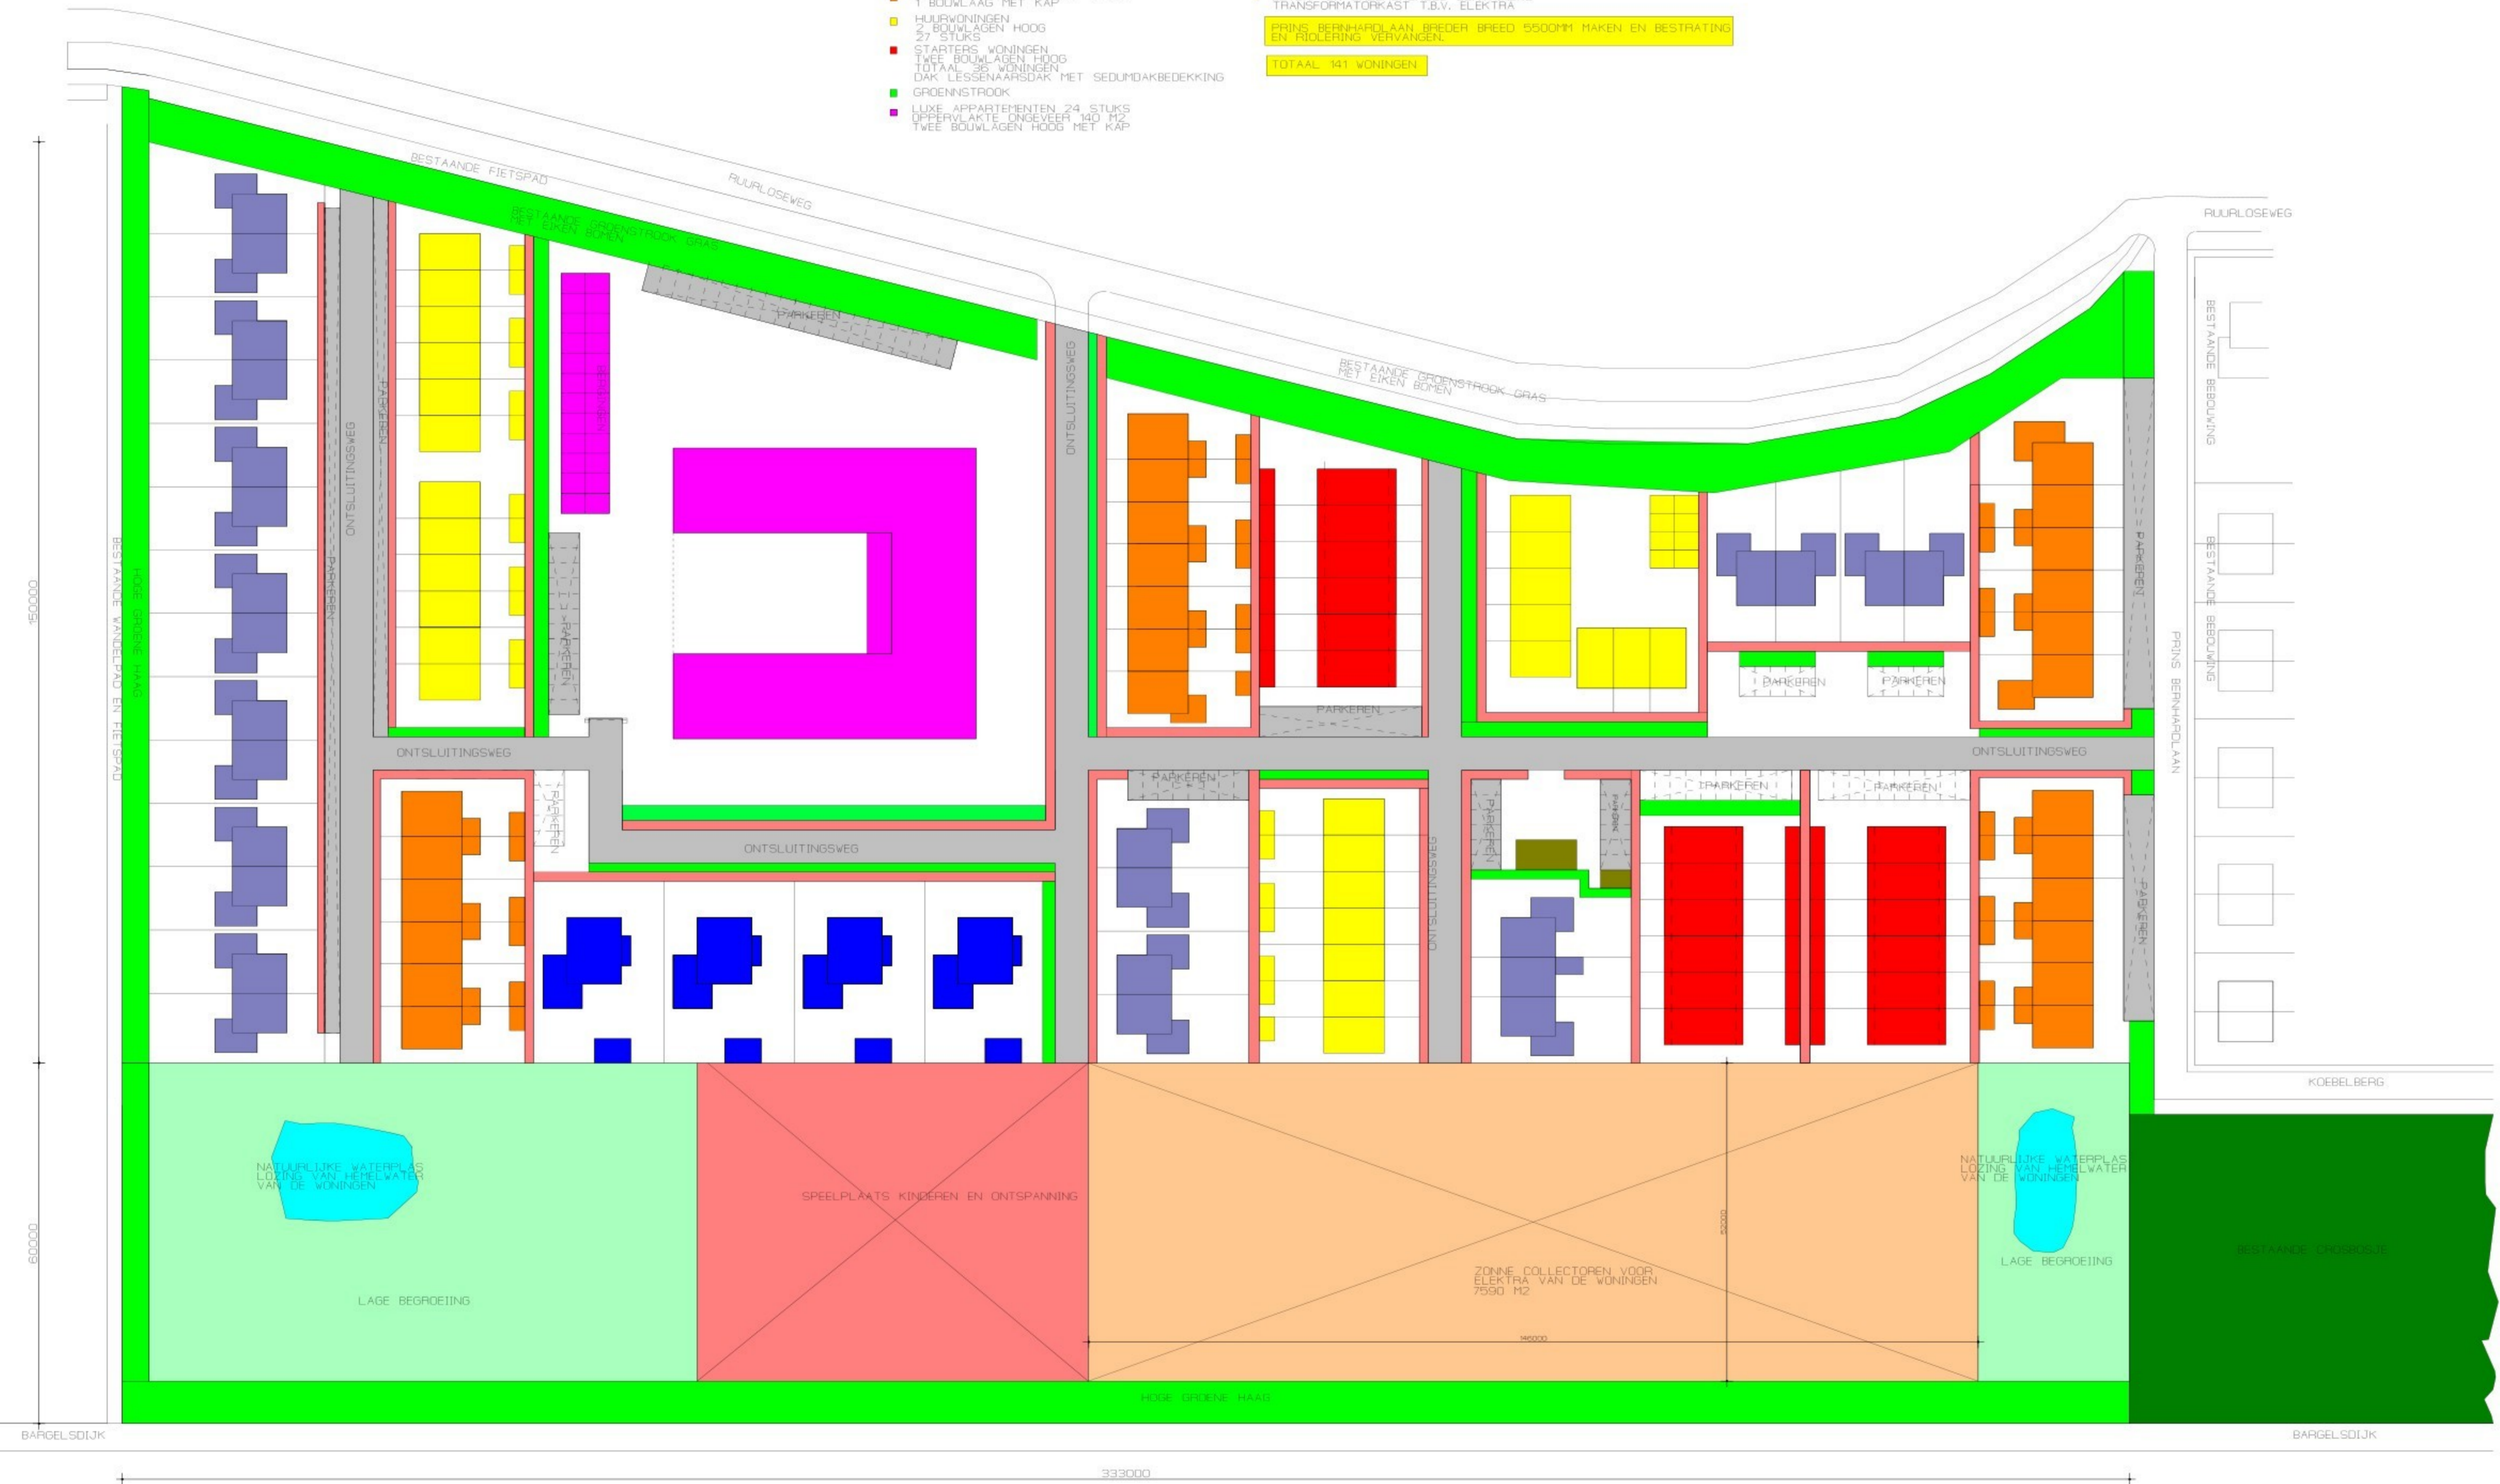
1 BOUWLAAG MET KAP

HUURWONINGEN
2 BOUWLAGEN HOOG
27 STUKS

STARTERS WONINGEN
TWEE BOUWLAGEN HOOG
TOTAAL 36 WONINGEN
DAK LESSENAARSDAK MET SEDUMDAKBEDEKKING

GROENNSTROOK

LUXE APPARTEMENTEN 24 STUKS
OPPERVLAKTE ONGEVEER 140 M2
TWEE BOUWLAGEN HOOG MET KAP

TRANSFORMATORKAST T.B.V. ELEKTRA

PRINS BERNHARDLAAN BREDER BREED 5500MM MAKEN EN BESTRATING EN RIOLERING VERVANGEN.

TOTAAL 141 WONINGEN

BESTAANDE FIETSPAD

RUURLOSEWEG

BESTAANDE GROENSTROOK GRAS MET EIKEN BOMEN

PARKEREN

BESTAANDE GROENSTROOK GRAS MET EIKEN BOMEN

RUURLOSEWEG

BESTAANDE BEBOUWING

BESTAANDE BEBOUWING

PRINS BERNHARDLAAN

ONTSLUITINGSWEG

PARKEREN

ONTSLUITINGSWEG

PARKEREN

PARKEREN

PARKEREN

PARKEREN

PARKEREN

PARKEREN

ONTSLUITINGSWEG

ONTSLUITINGSWEG

PARKEREN

PARKEREN

PARKEREN

PARKEREN

PARKEREN

ONTSLUITINGSWEG

ONTSLUITINGSWEG

PARKEREN

PARKEREN

HOGE GROENE HAAG
BESTAANDE WANDELPAD EN FIETSPAD

150000

60000

KOEBELBERG

NATUURLIJKE WATERPLAS LOZING VAN HEMELWATER VAN DE WONINGEN

SPEELPLAATS KINDEREN EN ONTSPANNING

NATUURLIJKE WATERPLAS LOZING VAN HEMELWATER VAN DE WONINGEN

LAGE BEGROEIING

BESTAANDE OPGROEIJK

ZONNE COLLECTOREN VOOR ELEKTRA VAN DE WONINGEN 7590 M2

52000

146000

LAGE BEGROEIING

HOGE GROENE HAAG

BARGELSDIJK

BARGELSDIJK

333000